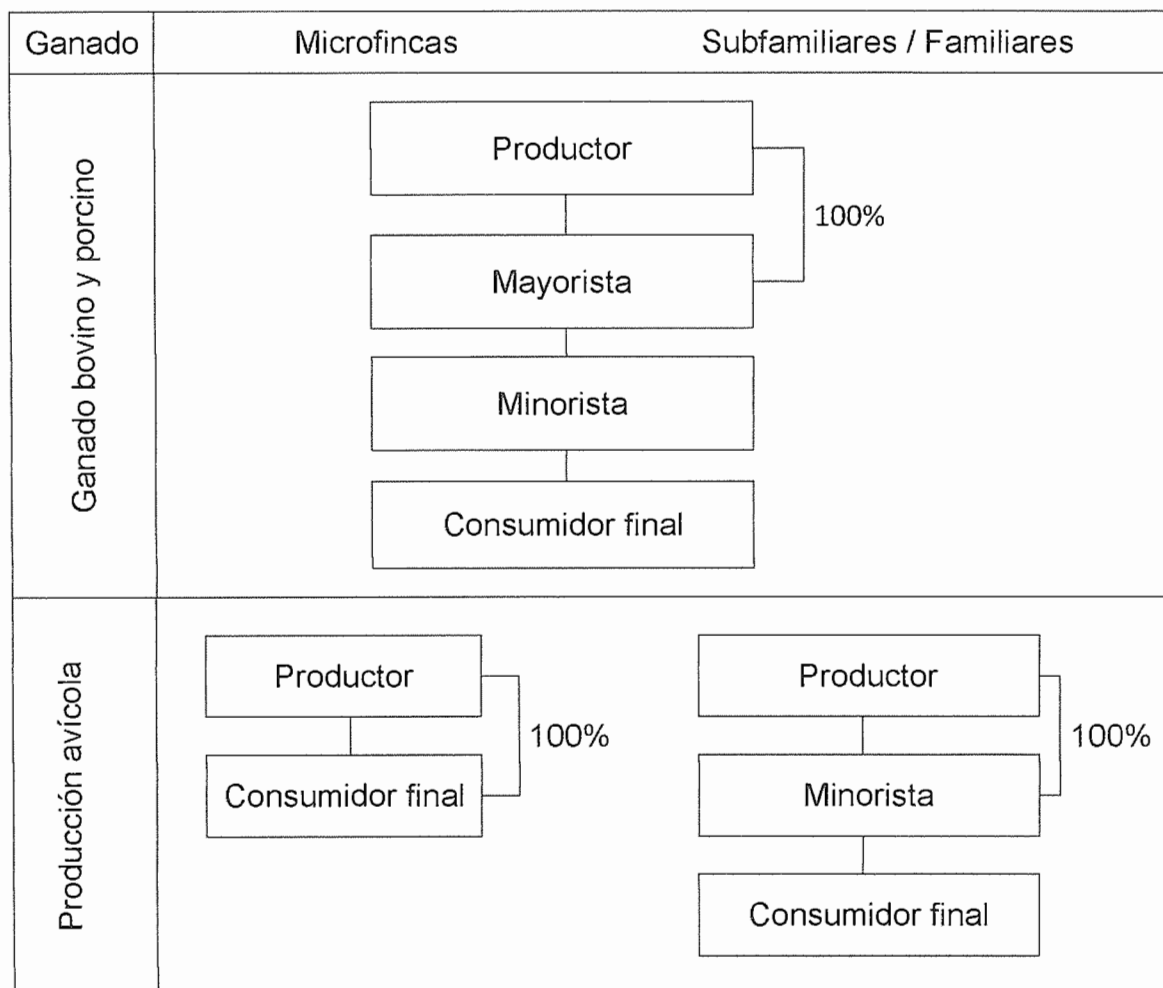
| Ganado | Microfincas | Subfamiliares / Familiares |
|---|---|---|
| Ganado bovino y porcino | Productor<br>100%<br>Mayorista<br>Minorista<br>Consumidor final | |
| Producción avícola | Productor<br>100%<br>Consumidor final | Productor<br>100%<br>Minorista<br>Consumidor final |